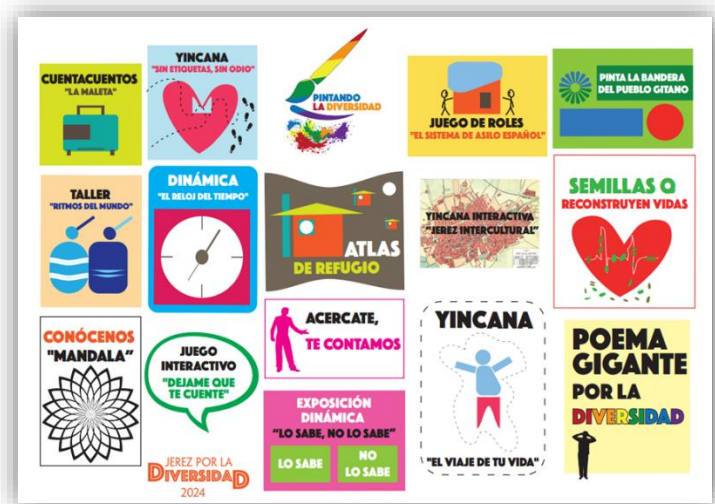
CUENTACUENTOS
"LA MALETA"

YINCANA
"SIN ETIQUETAS, SIN ODIO"

PINTANDO LA DIVERSIDAD

JUEGO DE ROLES
"EL SISTEMA DE ASILO ESPAÑOL"

PINTA LA BANDERA DEL PUEBLO GITANO

TALLER
"RITMOS DEL MUNDO"

DINÁMICA
"EL RELOJ DEL TIEMPO"

ATLAS DE REFUGIO

YINCANA INTERACTIVA
"JEREZ INTERCULTURAL"

SEMILLAS Q RECONSTRUYEN VIDAS

CONÓCENOS
"MANDALA"

JUEGO INTERACTIVO
"DEJAME QUE TE CUENTE"

ACERCATE, TE CONTAMOS

EXPOSICIÓN DINÁMICA
"LO SABE, NO LO SABE"
LO SABE
NO LO SABE

YINCANA
"EL VIAJE DE TU VIDA"

POEMA GIGANTE POR LA DIVERSIDAD

JEREZ POR LA DIVERSIDAD 2024